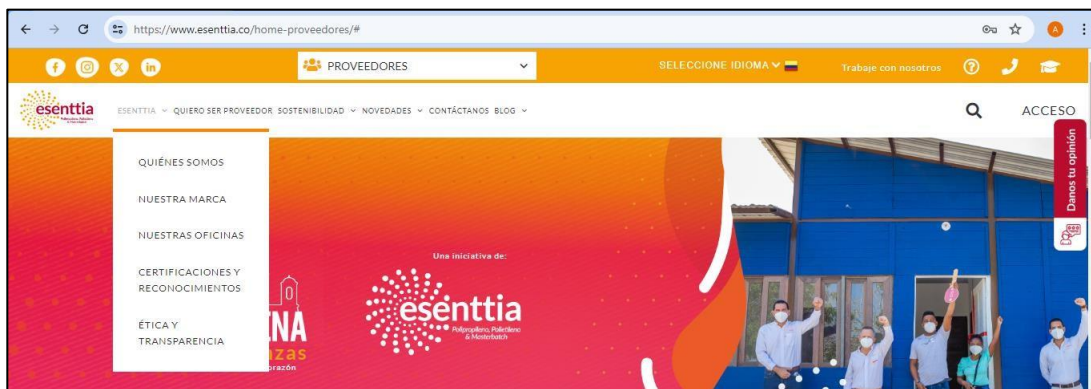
https://www.esenttia.co/home-proveedores/#

A

PROVEEDORES

SELECCIONE IDIOMA

Trabaje con nosotros

esenttia

ESENTTIA QUIERO SER PROVEEDOR SOSTENIBILIDAD NOVEDADES CONTÁCTANOS BLOG

ACCESO

QUIÉNES SOMOS

NUESTRA MARCA

NUESTRAS OFICINAS

CERTIFICACIONES Y RECONOCIMIENTOS

ÉTICA Y TRANSPARENCIA

Danos tu opinión

NA

zas

razón

Una iniciativa de:

esenttia

Polipropileno, Polietileno & Masterbatch